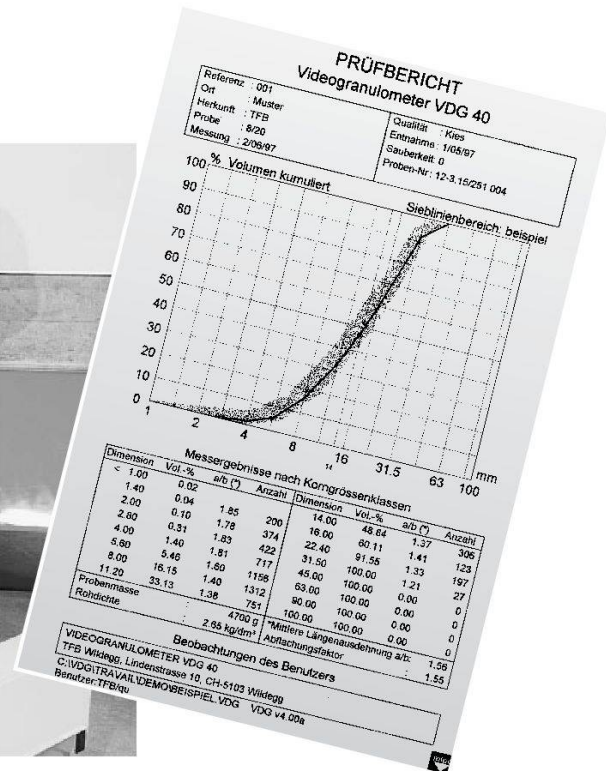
PRÜFBERICHT
Videogranulometer VDG 40

Referenz : 001
Ort : Muster
Herkunft : TFB
Probe : 8/20
Messung : 2/06/97

Qualität : Kies
Entnahme : 1/05/97
Sauberkeit : 0
Proben-Nr : 12-3.15/251 004

100 % Volumen kumuliert
Sieblinienbereich: beispiel
90
80
70
60
50
40
30
20
10
0
1 2 4 8 16 31.5 63 100 mm

Messergebnisse nach Korngrössenklassen

| Dimension | Vol.-% | a/b (*) | Anzahl |
|---|---|---|---|
| < 1.00 | 0.02 | | |
| 1.40 | 0.04 | | |
| 2.00 | 0.10 | 1.85 | 200 |
| 2.80 | 0.31 | 1.78 | 374 |
| 4.00 | 1.40 | 1.83 | 422 |
| 5.60 | 5.46 | 1.81 | 717 |
| 8.00 | 16.15 | 1.60 | 1158 |
| 11.20 | 33.13 | 1.40 | 1312 |
| | | 1.38 | 751 |

| Dimension | Vol.-% | a/b (*) | Anzahl |
|---|---|---|---|
| 14.00 | 48.84 | 1.37 | 305 |
| 16.00 | 60.11 | 1.41 | 123 |
| 22.40 | 91.55 | 1.33 | 197 |
| 31.50 | 100.00 | 1.21 | 27 |
| 45.00 | 100.00 | 0.00 | 0 |
| 63.00 | 100.00 | 0.00 | 0 |
| 90.00 | 100.00 | 0.00 | 0 |
| 100.00 | 100.00 | 0.00 | 0 |

Probenmasse : 4700 g
Rohdichte : 2.65 kg/dm³
*Mittlere Längenausdehnung a/b : 1.56
Abflachungsfaktor : 1.55

Beobachtungen des Benutzers
VIDEOGRANULOMETER VDG 40
TFB Wildegg, Lindenstrasse 10, CH-5103 Wildegg
C:\VDG\TRAVAIL\DEMO\BEISPIEL.VDG VDG v4.00a
Benutzer:TFB/qu